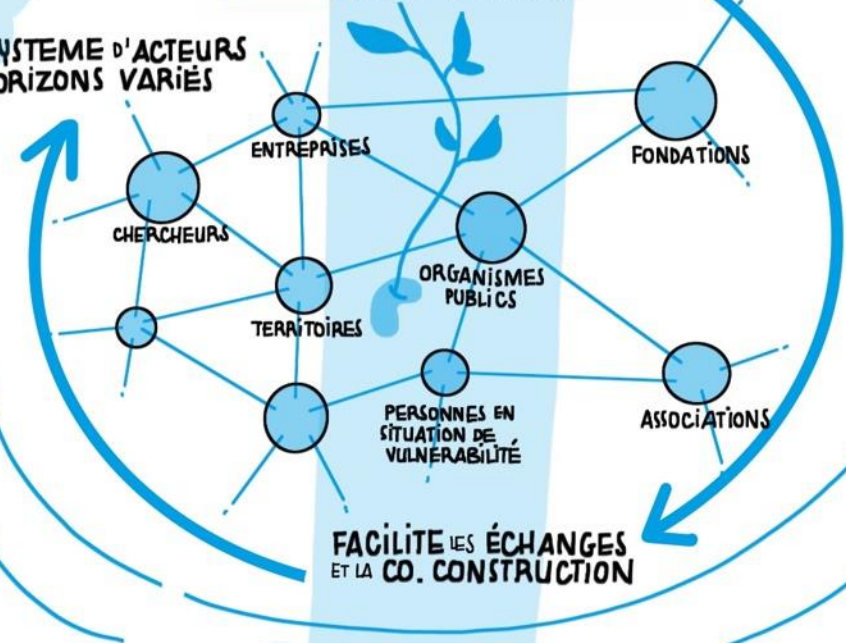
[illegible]STEME D'ACTEURS
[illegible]ORIZONS VARIÉS

ENTREPRISES

FONDATIONS

CHERCHEURS

ORGANISMES PUBLICS

TERRITOIRES

PERSONNES EN SITUATION DE VULNÉRABILITÉ

ASSOCIATIONS

FACILITE LES ÉCHANGES ET LA CO. CONSTRUCTION